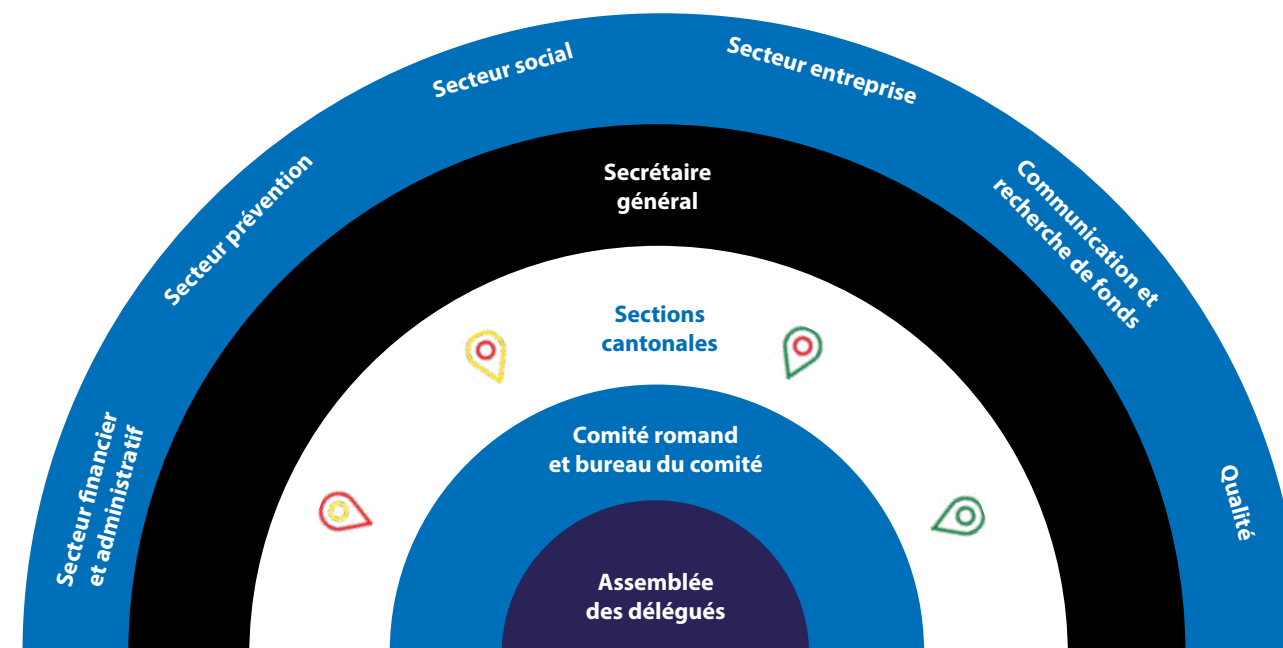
Secteur financier et administratif

Secteur prévention

Secteur social

Secteur entreprise

Communication et recherche de fonds

Qualité

Secrétaire général

Sections cantonales

Comité romand et bureau du comité

Assemblée des délégués